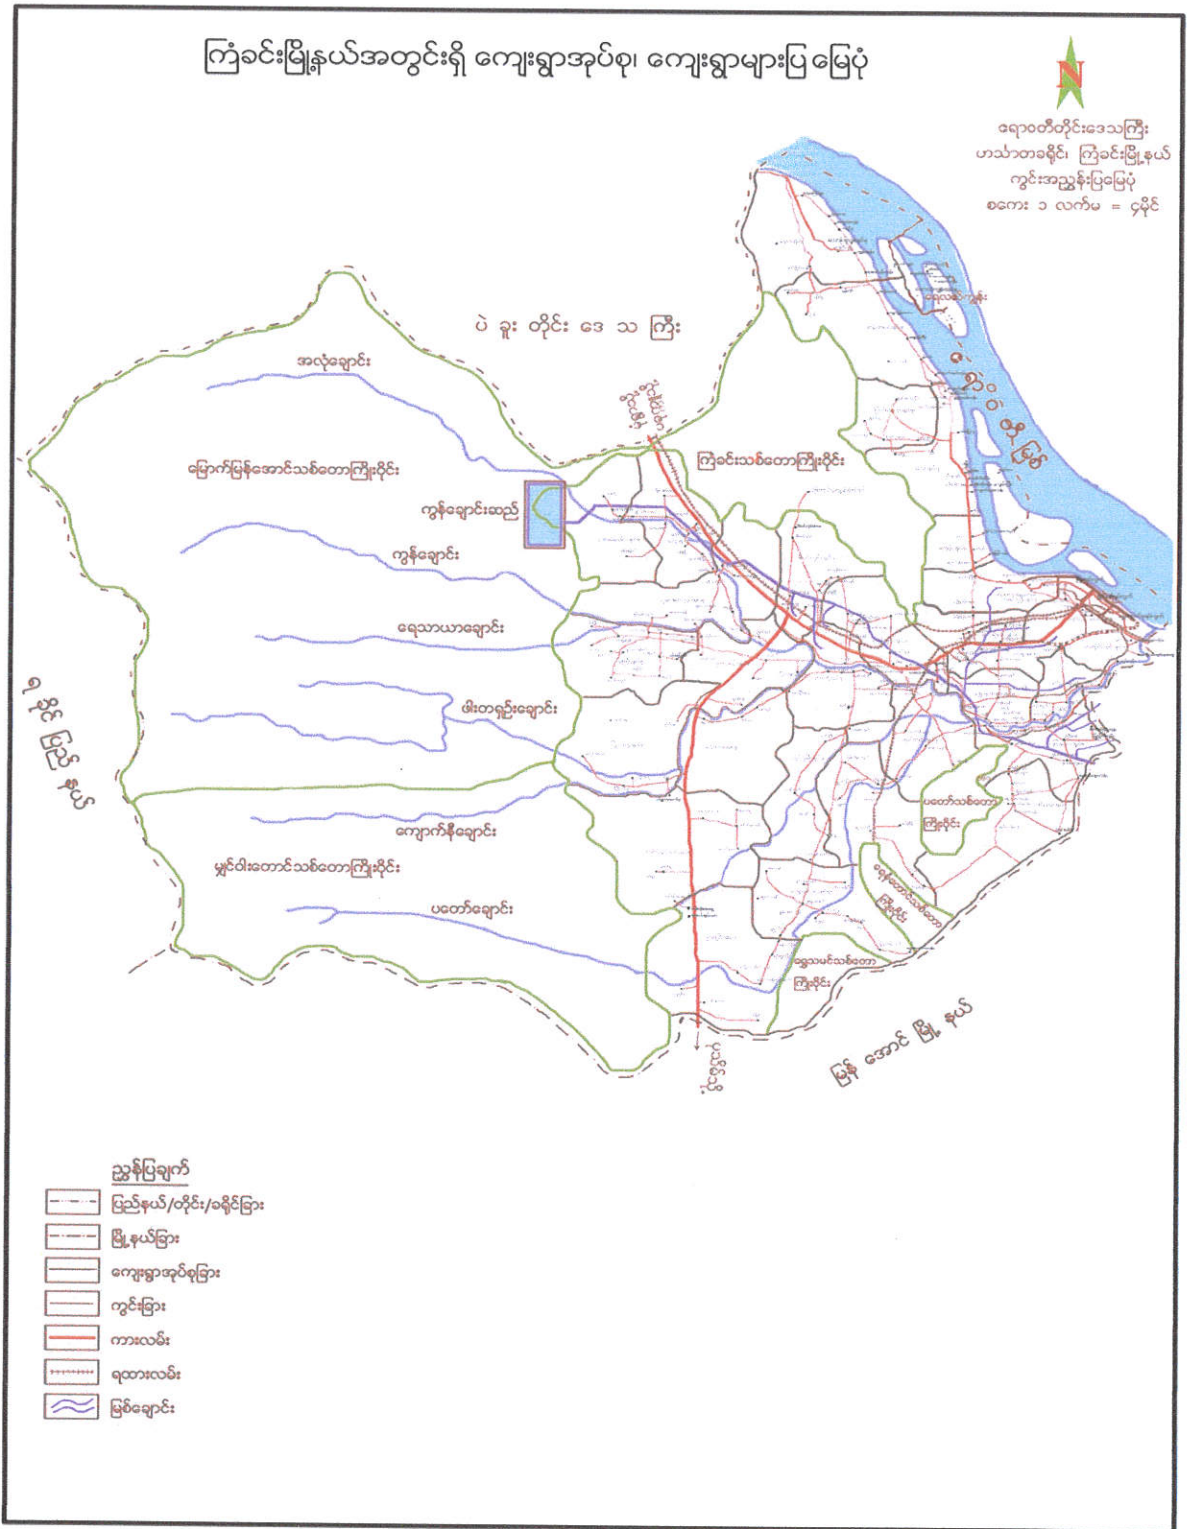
ကြံခင်းမြို့နယ်အတွင်းရှိ ကျေးရွာအုပ်စု၊ ကျေးရွာများပြမြေပုံ

N

ဧရာဝတီတိုင်းဒေသကြီး
ဟင်္သာတခရိုင်၊ ကြံခင်းမြို့နယ်
ကွင်းအညွှန်းပြမြေပုံ
စကေး ၁ လက်မ = ၄မိုင်

ပဲခူး တိုင်း ဒေ သ ကြီး

အလုံချောင်း

မြောက်မြန်အောင်သစ်တောကြိုးဝိုင်း

ကွန်ချောင်းဆည်

ကွန်ချောင်း

ရေသာယာချောင်း

ဖါးတရှည်းချောင်း

ကျောက်နီချောင်း

မှုံင်ဝါးတောင်သစ်တောကြိုးဝိုင်း

ပတော်ချောင်း

ကြံခင်းသစ်တောကြိုးဝိုင်း

ဧရာဝတီ မြစ်

ရေလယ်ကျွန်း

ပတော်သစ်တော ကြိုးဝိုင်း

ရေနီတောင်သစ်တော ကြိုးဝိုင်း

ဆွေသမင်သစ်တော ကြိုးဝိုင်း

ဇလွန် မြို့ နယ်

မြန် အောင် မြို့ နယ်

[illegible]

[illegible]

ညွှန်ပြချက်

ပြည်နယ်/တိုင်း/ခရိုင်ခြား

မြို့နယ်ခြား

ကျေးရွာအုပ်စုခြား

ကွင်းခြား

ကားလမ်း

ရထားလမ်း

မြစ်ချောင်း